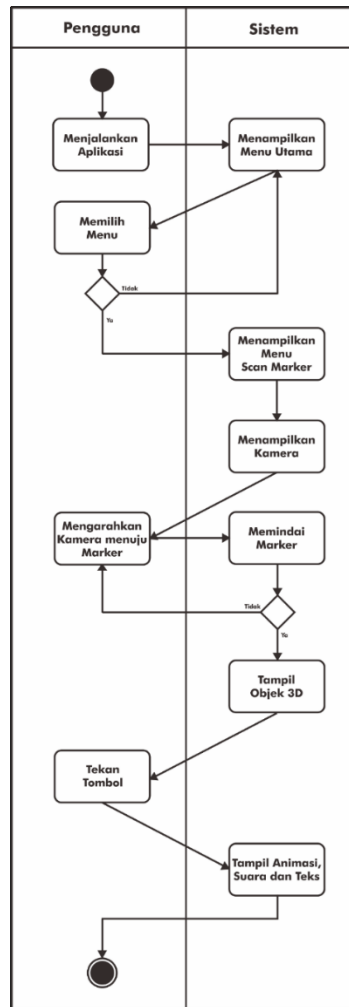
Pengguna

Sistem

Menjalankan Aplikasi

Menampilkan Menu Utama

Memilih Menu

Tidak

Ya

Menampilkan Menu Scan Marker

Menampilkan Kamera

Mengarahkan Kamera menuju Marker

Memindai Marker

Tidak

Ya

Tampil Objek 3D

Tekan Tombol

Tampil Animasi, Suara dan Teks